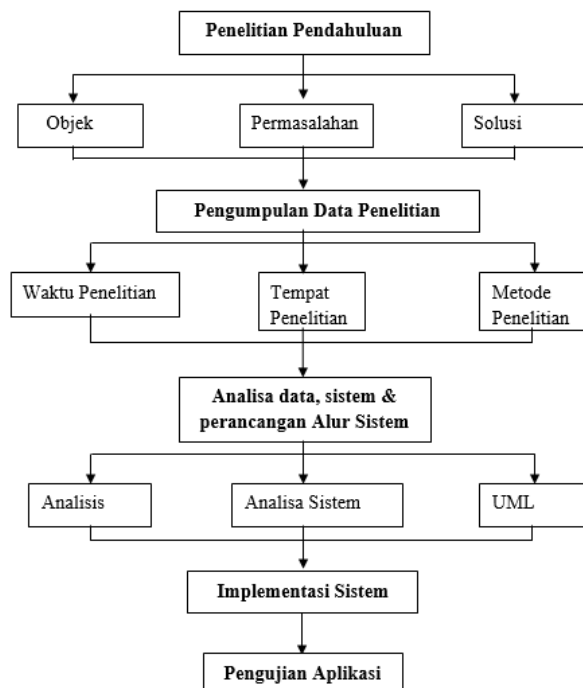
Penelitian Pendahuluan

Objek

Permasalahan

Solusi

Pengumpulan Data Penelitian

Waktu Penelitian

Tempat Penelitian

Metode Penelitian

Analisa data, sistem & perancangan Alur Sistem

Analisis

Analisa Sistem

UML

Implementasi Sistem

Pengujian Aplikasi